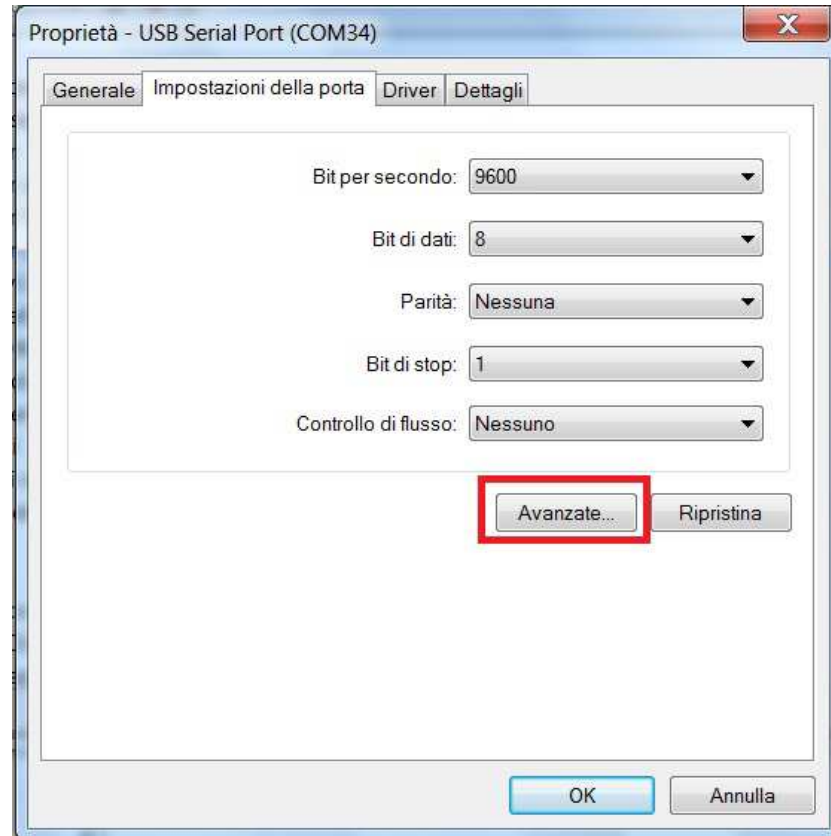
Proprietà - USB Serial Port (COM34)

X

Generale | Impostazioni della porta | Driver | Dettagli

Bit per secondo: 9600

Bit di dati: 8

Parità: Nessuna

Bit di stop: 1

Controllo di flusso: Nessuno

Avanzate...

Ripristina

OK

Annulla